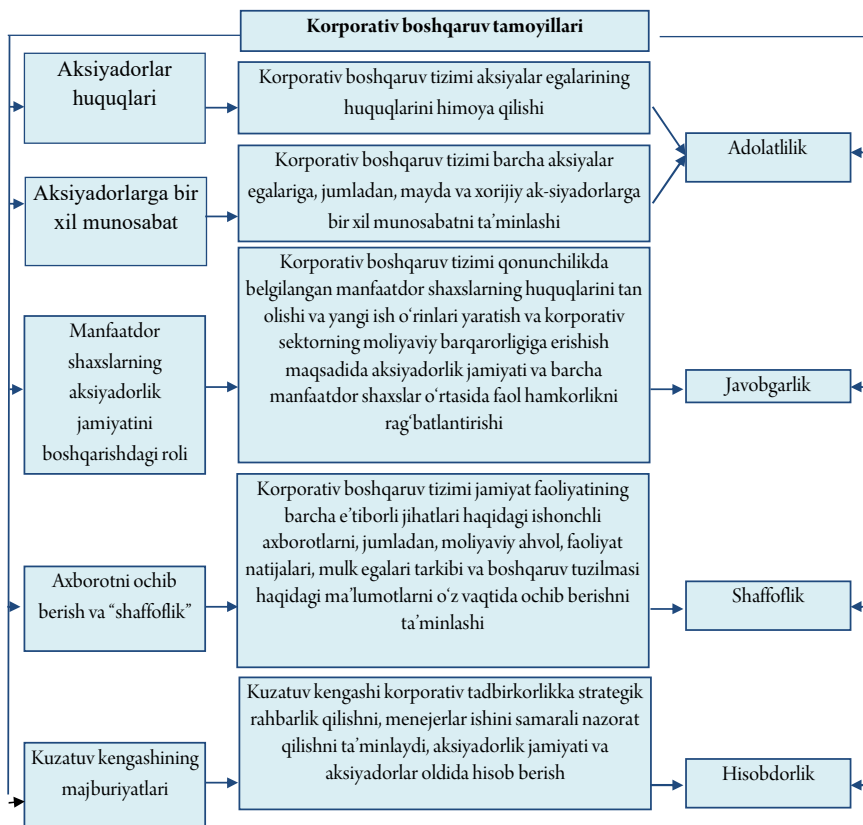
Korporativ boshqaruv tamoyillari

Aksiyadorlar huquqlari

Korporativ boshqaruv tizimi aksiyalar egalarining huquqlarini himoya qilishi

Aksiyadorlarga bir xil munosabat

Korporativ boshqaruv tizimi barcha aksiyalar egalariga, jumladan, mayda va xorijiy ak-siyadorlarga bir xil munosabatni ta'minlashi

Adolatlilik

Manfaatdor shaxslarning aksiyadorlik jamiyatini boshqarishdagi roli

Korporativ boshqaruv tizimi qonunchilikda belgilangan manfaatdor shaxslarning huquqlarini tan olishi va yangi ish o'rinlari yaratish va korporativ sektorning moliyaviy barqarorligiga erishish maqsadida aksiyadorlik jamiyati va barcha manfaatdor shaxslar o'rtasida faol hamkorlikni rag'batlantirishi

Javobgarlik

Axborotni ochib berish va "shaffoflik"

Korporativ boshqaruv tizimi jamiyat faoliyatining barcha e'tiborli jihatlari haqidagi ishonchli axborotlarni, jumladan, moliyaviy ahvol, faoliyat natijalari, mulk egalari tarkibi va boshqaruv tuzilmasi haqidagi ma'lumotlarni o'z vaqtida ochib berishni ta'minlashi

Shaffoflik

Kuzatuv kengashining majburiyatlari

Kuzatuv kengashi korporativ tadbirkorlikka strategik rahbarlik qilishni, menejerlar ishini samarali nazorat qilishni ta'minlaydi, aksiyadorlik jamiyati va aksiyadorlar oldida hisob berish

Hisobdorlik